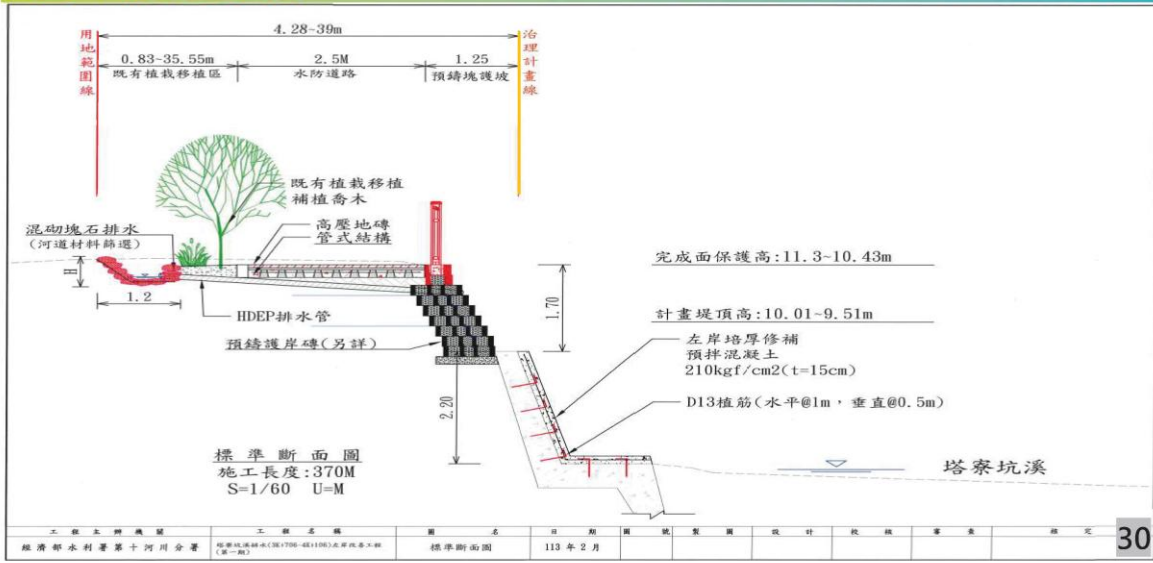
用地範圍線

4.28~39m

0.83~35.55m
既有植栽移植區

2.5M
水防道路

1.25
預鑄塊護坡

治理計畫線

既有植栽移植
補植喬木

高壓地磚
管式結構

混砌塊石排水
(河道材料篩選)

H

1.2

HDEP排水管

預鑄護岸磚(另詳)

1.70

2.20

完成面保護高:11.3~10.43m

計畫堤頂高:10.01~9.51m

左岸培厚修補
預拌混凝土
210kgf/cm2(t=15cm)

D13植筋(水平@1m,垂直@0.5m)

塔寮坑溪

標準斷面圖
施工長度:370M
S=1/60 U=M

| 工程主辦機關 | 工程名稱 | 圖名 | 日期 | 圖號 | 製圖 | 設計 | 校核 | 審查 | 核定 |
|---|---|---|---|---|---|---|---|---|---|
| 經濟部水利署第十河川分署 | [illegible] | 標準斷面圖 | 113年2月 | | | | | | |

30